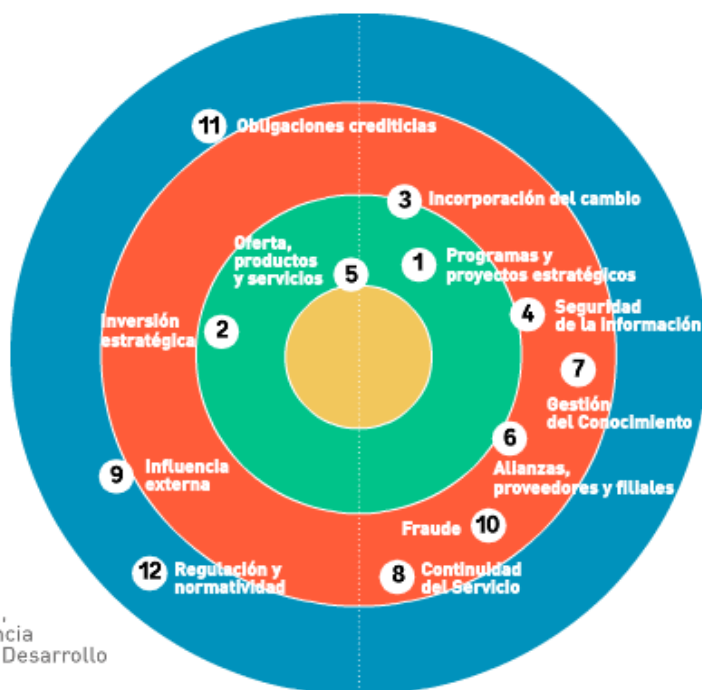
11 Obligaciones crediticias

3 Incorporación del cambio

Oferta, productos y servicios 5

1 Programas y proyectos estratégicos

4 Seguridad de la información

Inversión estratégica 2

7 Gestión del Conocimiento

6 Alianzas, proveedores y filiales

9 Influencia externa

Fraude 10

12 Regulación y normatividad

8 Continuidad del Servicio

ncia
Desarrollo